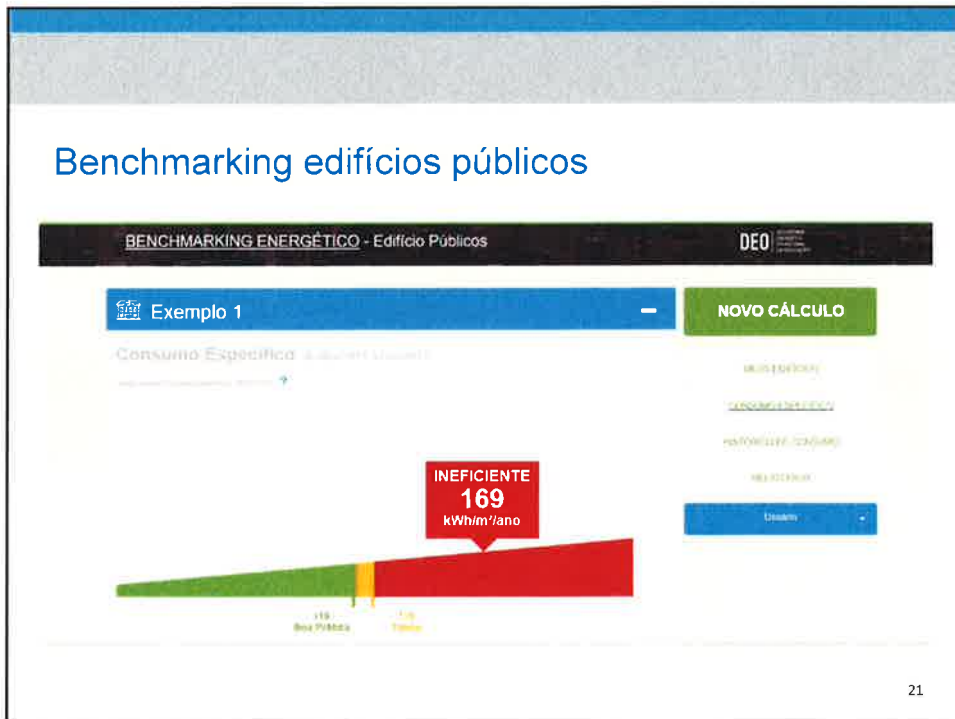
Benchmarking edifícios públicos

BENCHMARKING ENERGÉTICO - Edifício Públicos

DEO

Exemplo 1

−

NOVO CÁLCULO

Consumo Específico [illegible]

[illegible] ?

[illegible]

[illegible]

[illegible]

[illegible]

Usuario

INEFICIENTE
169
kWh/m²/ano

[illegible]
Boa Prática

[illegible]
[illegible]

21